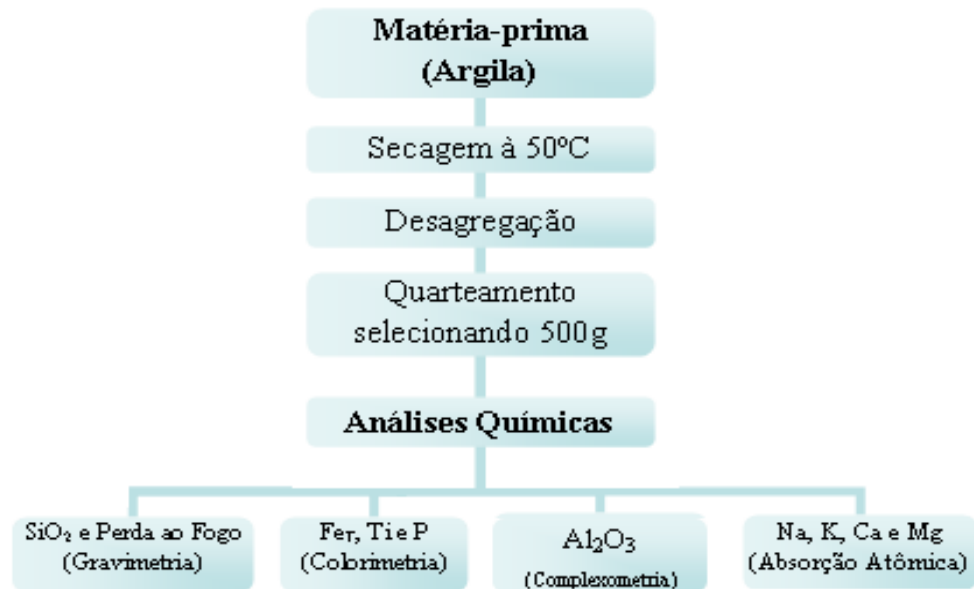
Matéria-prima
(Argila)

Secagem à 50ºC

Desagregação

Quarteamento selecionando 500g

Análises Químicas

$SiO_2$ e Perda ao Fogo
(Gravimetria)

Fer, Ti e P
(Colorimetria)

$Al_2O_3$
(Complexometria)

Na, K, Ca e Mg
(Absorção Atômica)